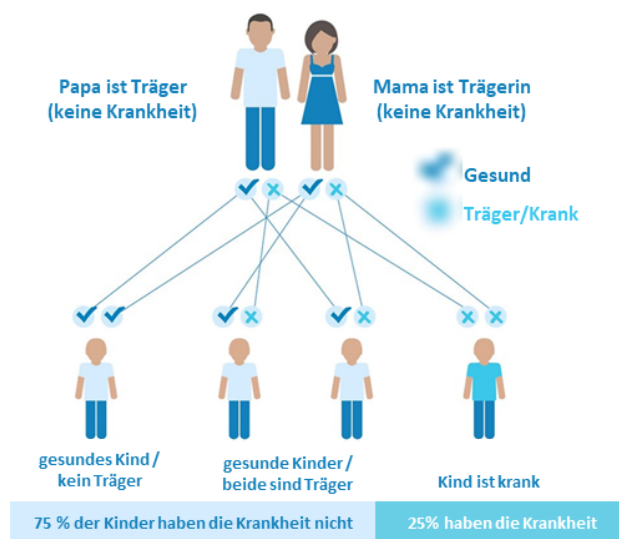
Papa ist Träger
(keine Krankheit)

Mama ist Trägerin
(keine Krankheit)

Gesund

Träger/Krank

gesundes Kind /
kein Träger

gesunde Kinder /
beide sind Träger

Kind ist krank

75 % der Kinder haben die Krankheit nicht

25% haben die Krankheit